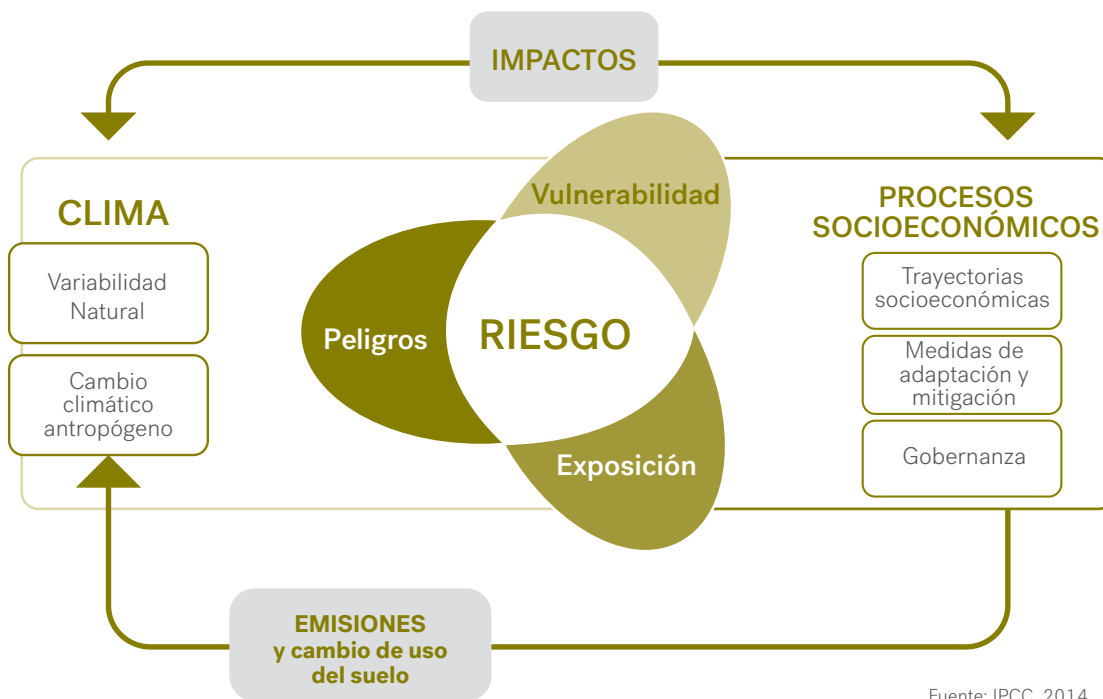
IMPACTOS

CLIMA

Variabilidad Natural

Cambio climático antropógeno

Vulnerabilidad

Peligros

RIESGO

Exposición

PROCESOS SOCIOECONÓMICOS

Trayectorias socioeconómicas

Medidas de adaptación y mitigación

Gobernanza

EMISIONES y cambio de uso del suelo

Fuente: IPCC, 2014